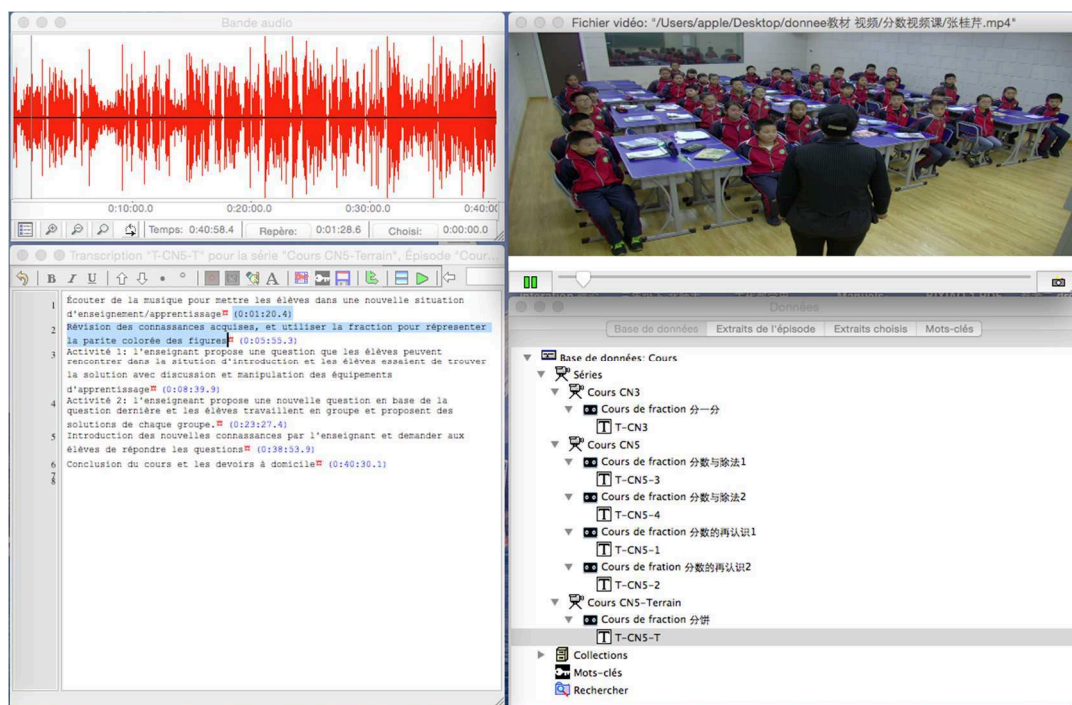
Bande audio

0:10:00.0
0:20:00.0
0:30:00.0
0:40:00

Temps: 0:40:58.4
Repère: 0:01:28.6
Choisi: 0:00:00.0

Transcription "T-CN5-T" pour la série "Cours CN5-Terrain", Épisode "Cour...

1 Écouter de la musique pour mettre les élèves dans une nouvelle situation d'enseignement/apprentissage (0:01:20.4)
2 Révision des connaissances acquises, et utiliser la fraction pour répresenter la parite colorée des figures (0:05:55.3)
3 Activité 1: l'enseignant propose une question que les élèves peuvent rencontrer dans la sitution d'introduction et les élèves essaient de trouver la solution avec discussion et manipulation des équipements d'apprentissage (0:08:39.9)
4 Activité 2: l'enseignant propose une nouvelle question en base de la question dernière et les élèves travaillent en groupe et proposent des solutions de chaque groupe. (0:23:27.4)
5 Introduction des nouvelles connaissances par l'enseignant et demander aux élèves de répondre les questions (0:38:53.9)
6 Conclusion du cours et les devoirs à domicile (0:40:30.1)
7
8

Fichier vidéo: "/Users/apple/Desktop/donnee教材 视频/分数视频课/张桂芹.mp4"

Données

Base de données
Extraits de l'épisode
Extraits choisis
Mots-clés

Base de données: Cours
Séries
Cours CN3
Cours de fraction 分一分
T-CN3
Cours CN5
Cours de fraction 分数与除法1
T-CN5-3
Cours de fraction 分数与除法2
T-CN5-4
Cours de fraction 分数的再认识1
T-CN5-1
Cours de fration 分数的再认识2
T-CN5-2
Cours CN5-Terrain
Cours de fraction 分饼
T-CN5-T
Collections
Mots-clés
Rechercher